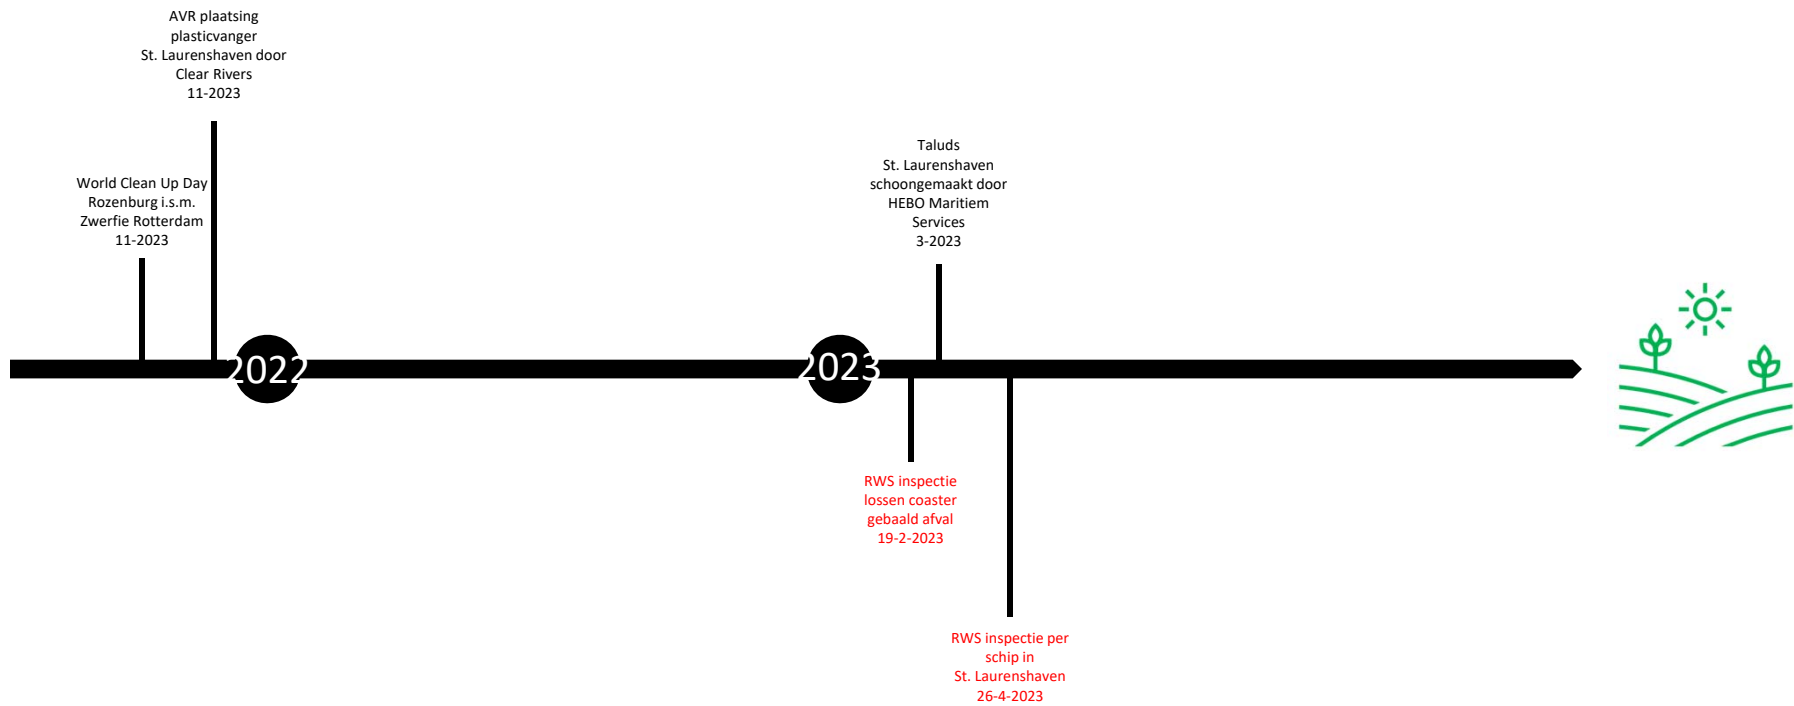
AVR plaatsing plasticvanger St. Laurenshaven door Clear Rivers 11-2023

World Clean Up Day Rozenburg i.s.m. Zwerfie Rotterdam 11-2023

2022

2023

Taluds St. Laurenshaven schoongemaakt door HEBO Maritiem Services 3-2023

RWS inspectie lossen coaster gebaald afval 19-2-2023

RWS inspectie per schip in St. Laurenshaven 26-4-2023